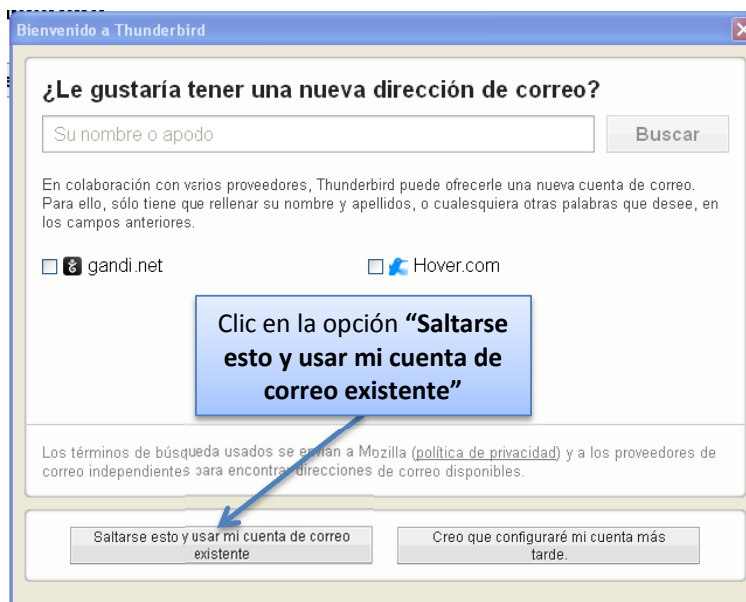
Bienvenido a Thunderbird

¿Le gustaría tener una nueva dirección de correo?

Su nombre o apodo

Buscar

En colaboración con varios proveedores, Thunderbird puede ofrecerle una nueva cuenta de correo. Para ello, sólo tiene que rellenar su nombre y apellidos, o cualesquiera otras palabras que desee, en los campos anteriores.

gandi.net

Hover.com

Clic en la opción **“Saltarse esto y usar mi cuenta de correo existente”**

Los términos de búsqueda usados se envían a Mozilla (política de privacidad) y a los proveedores de correo independientes para encontrar direcciones de correo disponibles.

Saltarse esto y usar mi cuenta de correo existente

Creo que configuraré mi cuenta más tarde.